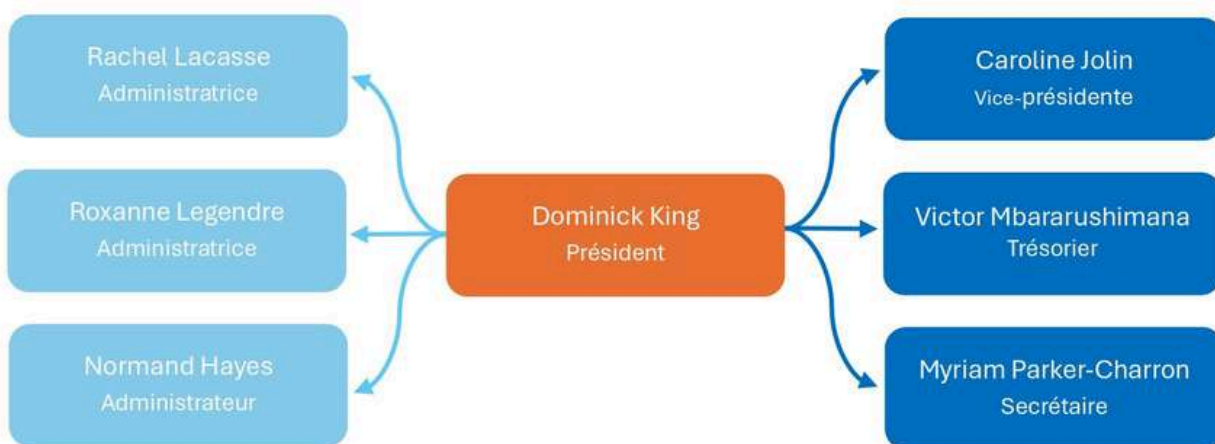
Rachel Lacasse
Administratrice

Roxanne Legendre
Administratrice

Normand Hayes
Administrateur

Dominick King
Président

Caroline Jolin
Vice-présidente

Victor Mbararushimana
Trésorier

Myriam Parker-Charron
Secrétaire